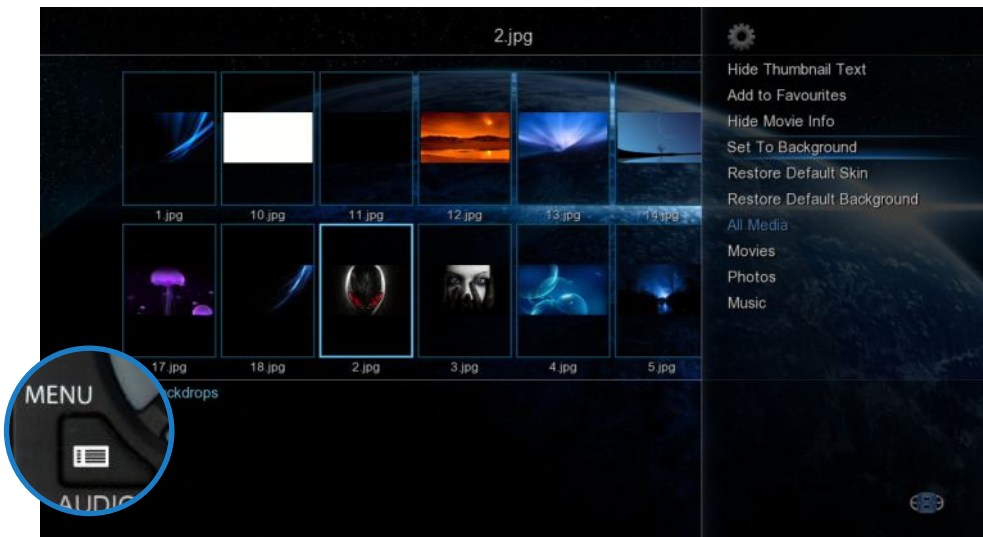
2.jpg

1.jpg
10.jpg
11.jpg
12.jpg
13.jpg
14.jpg
17.jpg
18.jpg
2.jpg
3.jpg
4.jpg
5.jpg

ckdrops

MENU
AUDIO

Hide Thumbnail Text
Add to Favourites
Hide Movie Info
Set To Background
Restore Default Skin
Restore Default Background
All Media
Movies
Photos
Music